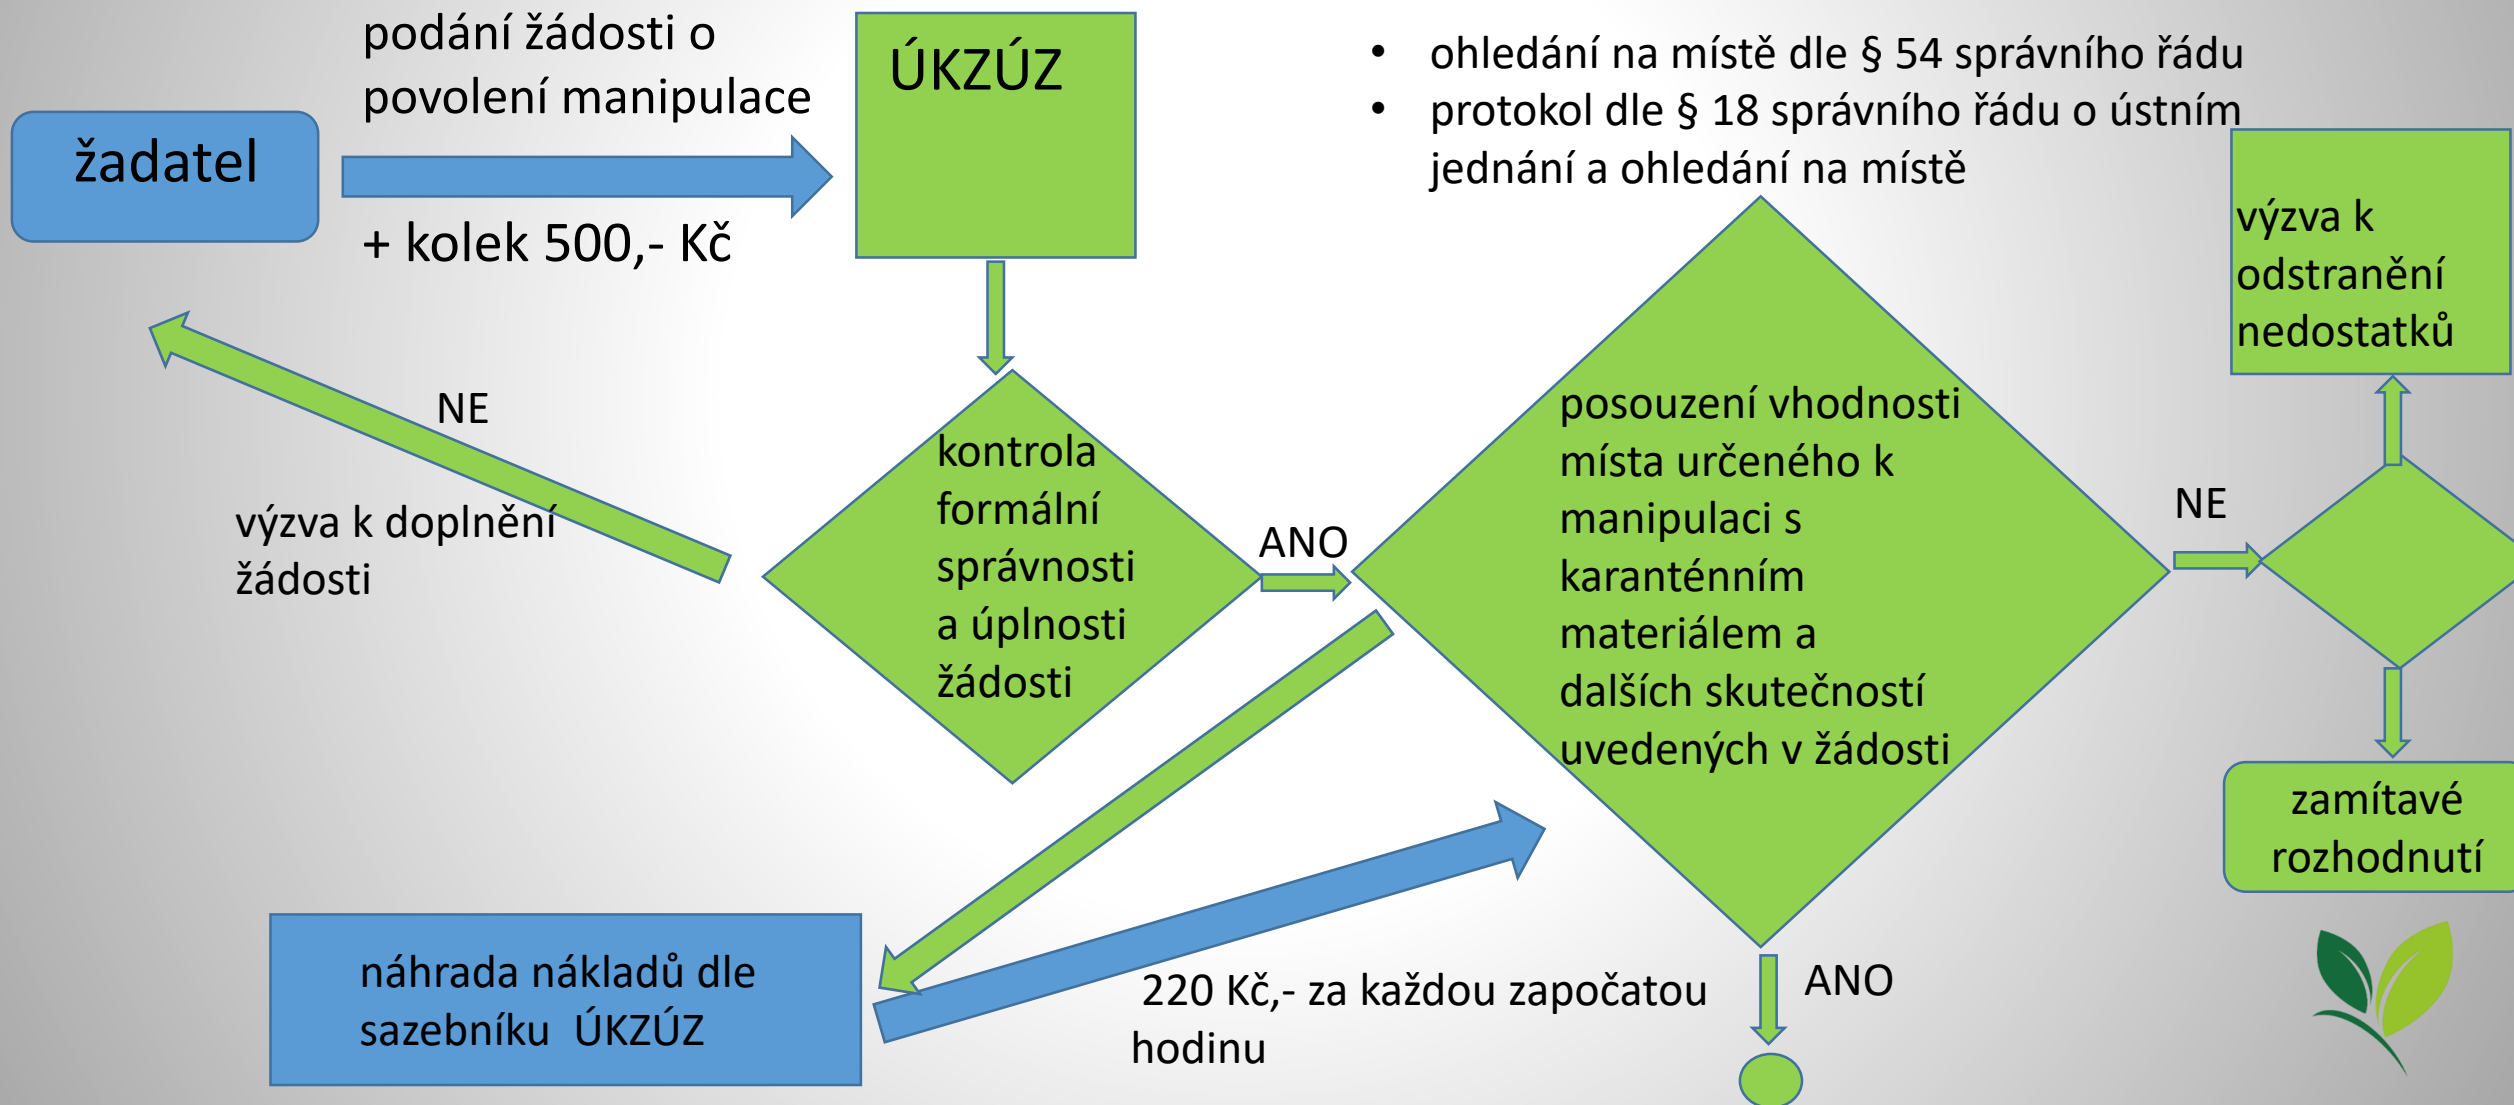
podání žádosti o povolení manipulace

žadatel

+ kolek 500,- Kč

ÚKZÚZ

• ohledání na místě dle § 54 správního řádu
• protokol dle § 18 správního řádu o ústním jednání a ohledání na místě

výzva k odstranění nedostatků

NE

výzva k doplnění žádosti

kontrola formální správnosti a úplnosti žádosti

ANO

posouzení vhodnosti místa určeného k manipulaci s karanténním materiálem a dalších skutečností uvedených v žádosti

NE

zamítavé rozhodnutí

náhrada nákladů dle sazebníku ÚKZÚZ

220 Kč,- za každou započatou hodinu

ANO